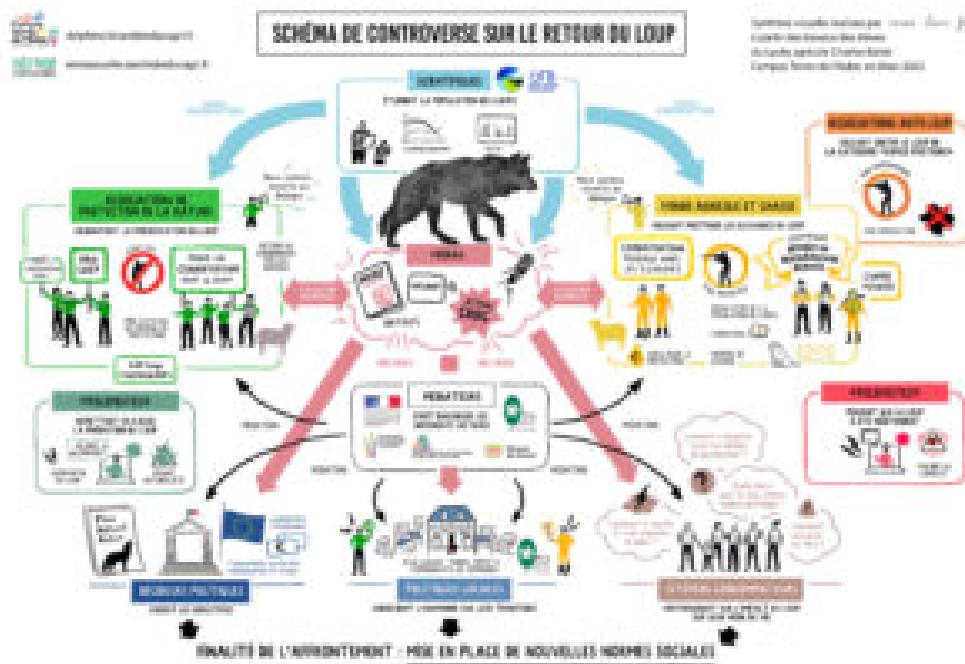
SCHÉMA DE CONTROVERSE SUR LE RETOUR DU LOUP

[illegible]

SCIENTIFIQUES

ASSOCIATIONS DE PROTECTION DE LA NATURE

FILIÈRE AGRICOLE ET CHASSE

ASSOCIATIONS ANTI-LOUP

MÉDIAS

MÉDIATEURS

PRÉDATEURS

PRÉDATEURS

ACTEURS POLITIQUES

POLITIQUES LOCALES

CITOYENS CONSOMMATEURS

FINALITÉ DE L'AFFRONTEMENT : MISE EN PLACE DE NOUVELLES NORMES SOCIALES